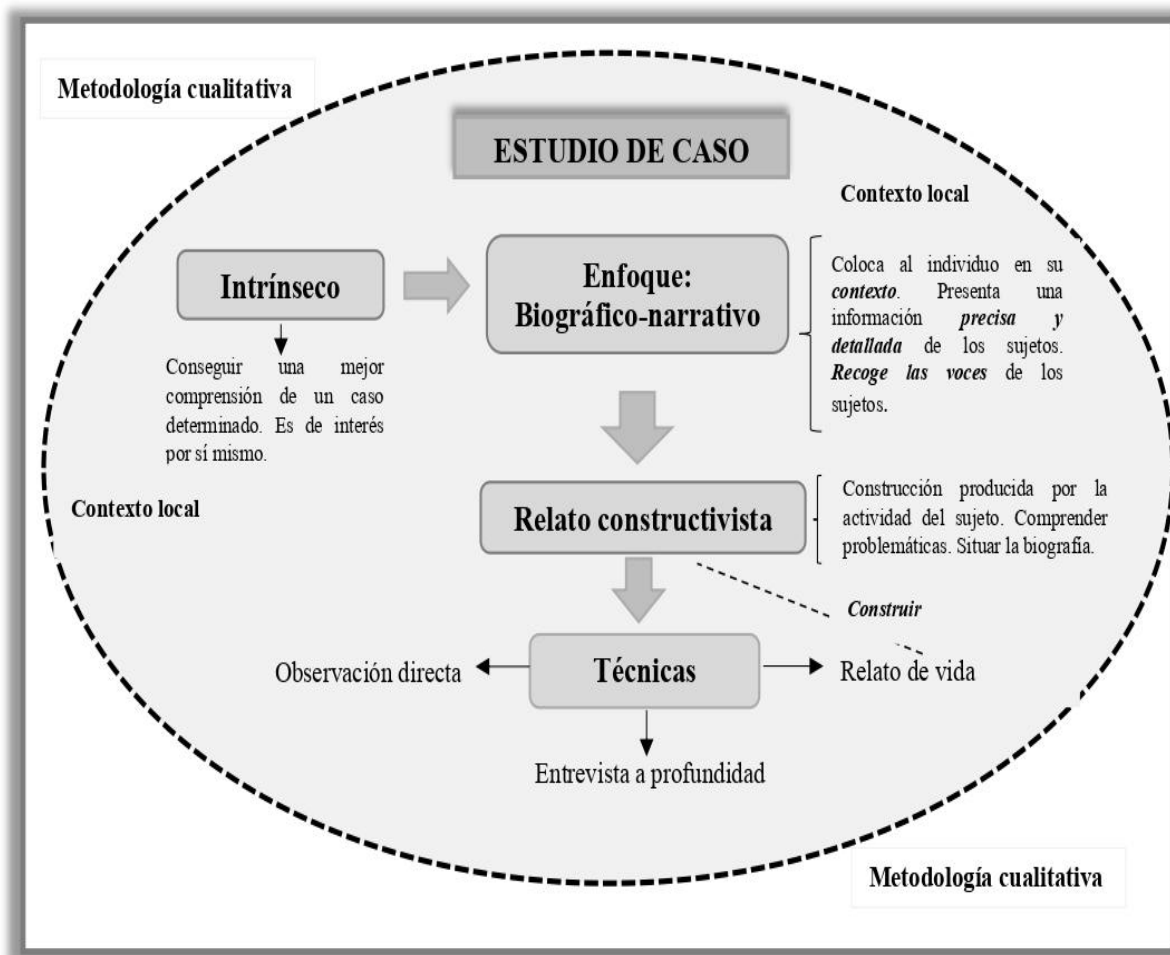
Metodología cualitativa

ESTUDIO DE CASO

Contexto local

Intrínseco

Enfoque: Biográfico-narrativo

Coloca al individuo en su *contexto*. Presenta una información *precisa y detallada* de los sujetos. *Recoge las voces* de los sujetos.

Conseguir una mejor comprensión de un caso determinado. Es de interés por sí mismo.

Contexto local

Relato constructivista

Construcción producida por la actividad del sujeto. Comprender problemáticas. Situar la biografía.

*Construir*

Observación directa

Técnicas

Relato de vida

Entrevista a profundidad

Metodología cualitativa